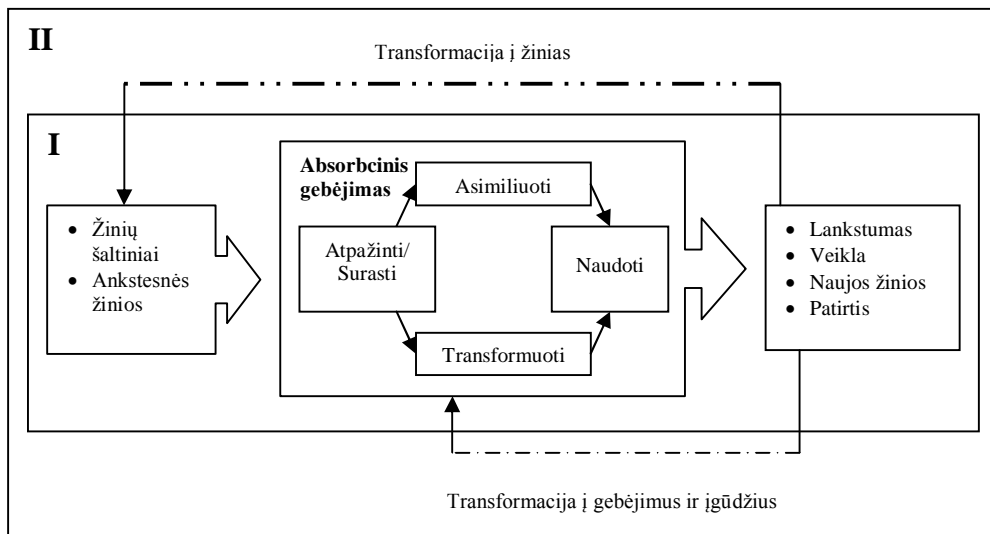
II

Transformacija į žinias

I

- Žinių šaltiniai
- Ankstesnės žinios

Absorbcinis gebėjimas

Asimiliuoti

Atpažinti/ Surasti

Naudoti

Transformuoti

- Lankstumas
- Veikla
- Naujos žinios
- Patirtis

Transformacija į gebėjimus ir įgūdžius